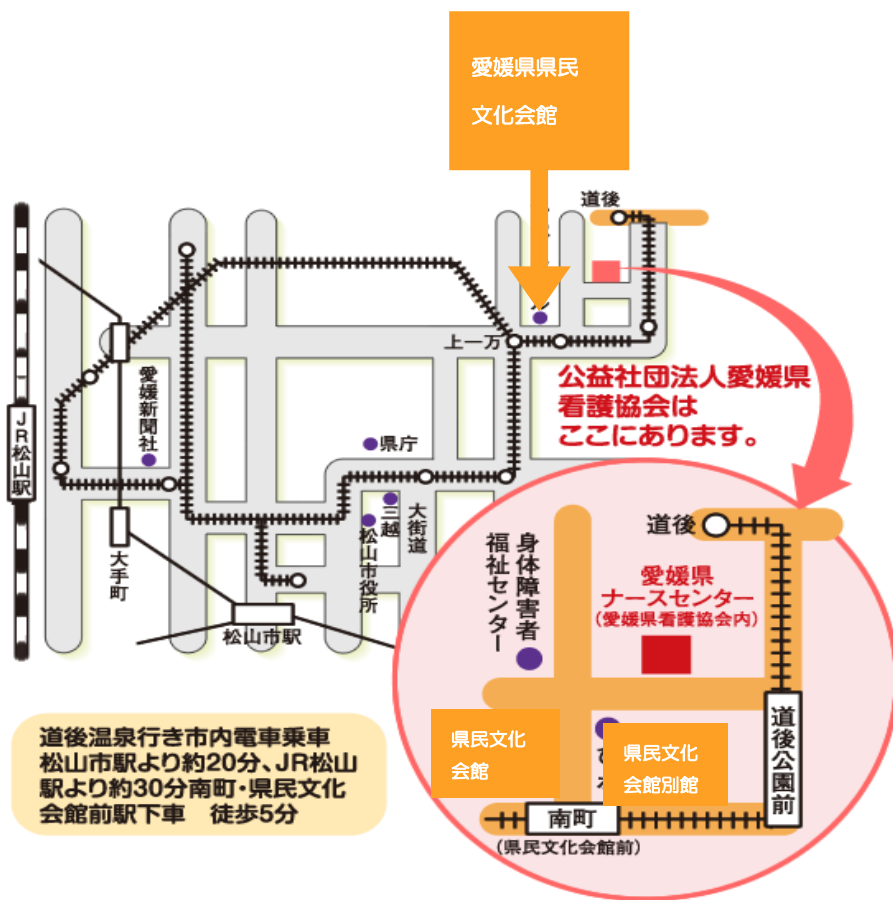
愛媛県県民
文化会館

道後

上一万

公益社団法人愛媛県
看護協会は
ここにあります。

JR松山駅

愛媛新聞社

県庁

三越

大街道

松山市役所

大手町

松山市駅

道後

身体障害者福祉センター

愛媛県
ナースセンター
(愛媛県看護協会内)

道後公園前

県民文化会館

県民文化会館別館

南町
(県民文化会館前)

道後温泉行き市内電車乗車
松山市駅より約20分、JR松山駅より約30分南町・県民文化会館前駅下車　徒歩5分